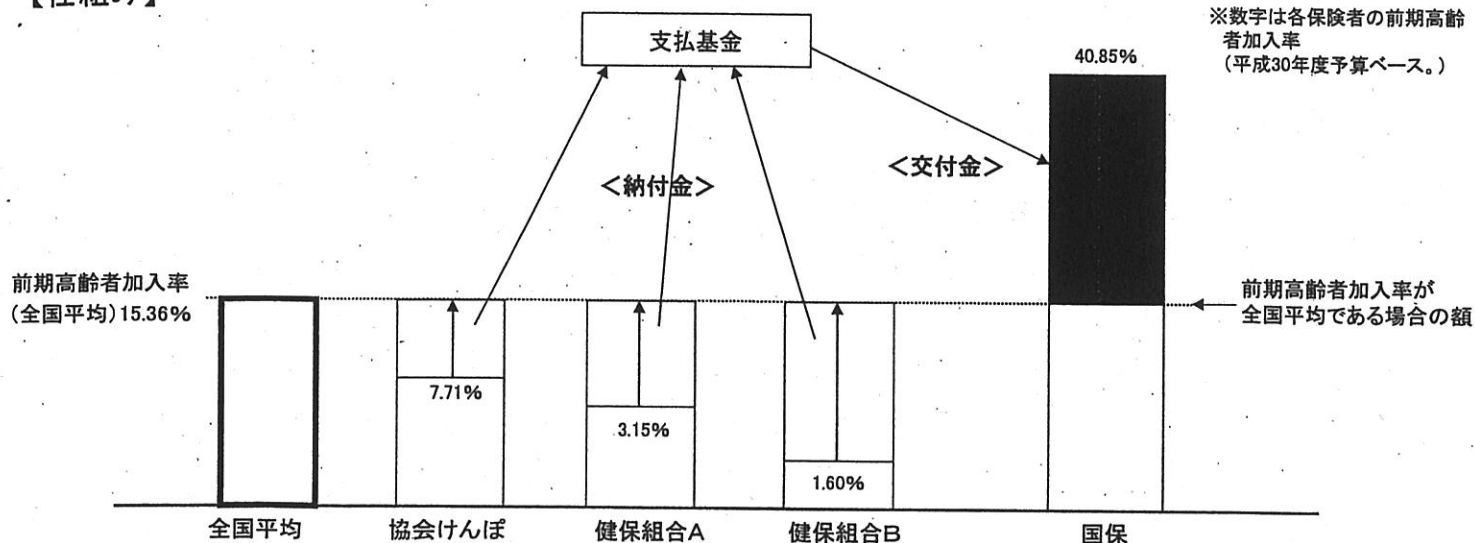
【仕組み】

※数字は各保険者の前期高齢者加入率
（平成30年度予算ベース。）

支払基金

40.85%

<納付金>

<交付金>

前期高齢者加入率
(全国平均) 15.36%

前期高齢者加入率が
全国平均である場合の額

7.71%

3.15%

1.60%

全国平均

協会けんぽ

健保組合A

健保組合B

国保